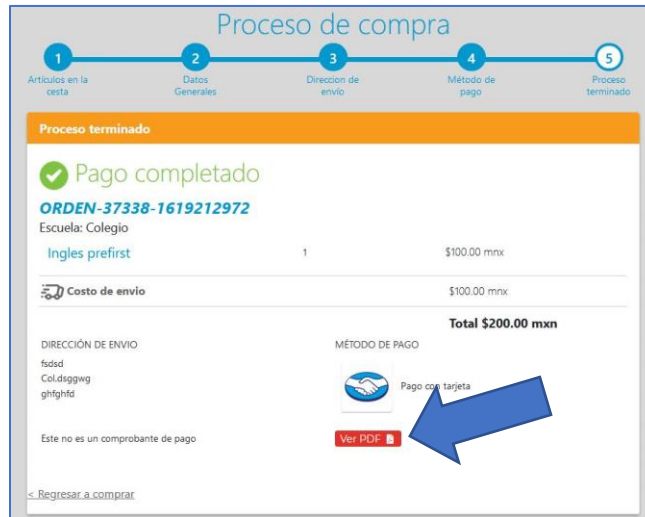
Proceso de compra

1
Artículos en la cesta

2
Datos Generales

3
Direccion de envío

4
Método de pago

5
Proceso terminado

Proceso terminado

Pago completado

ORDEN-37338-1619212972

Escuela: Colegio

| Ingles prefirst | 1 | \$100.00 mnx |
|---|---|---|
| Costo de envio | | \$100.00 mnx |

Total \$200.00 mxn

DIRECCIÓN DE ENVIO
fsdsd
Col.dsggwg
ghfghfd

MÉTODO DE PAGO
Pago con tarjeta

Este no es un comprobante de pago

Ver PDF

< Regresar a comprar